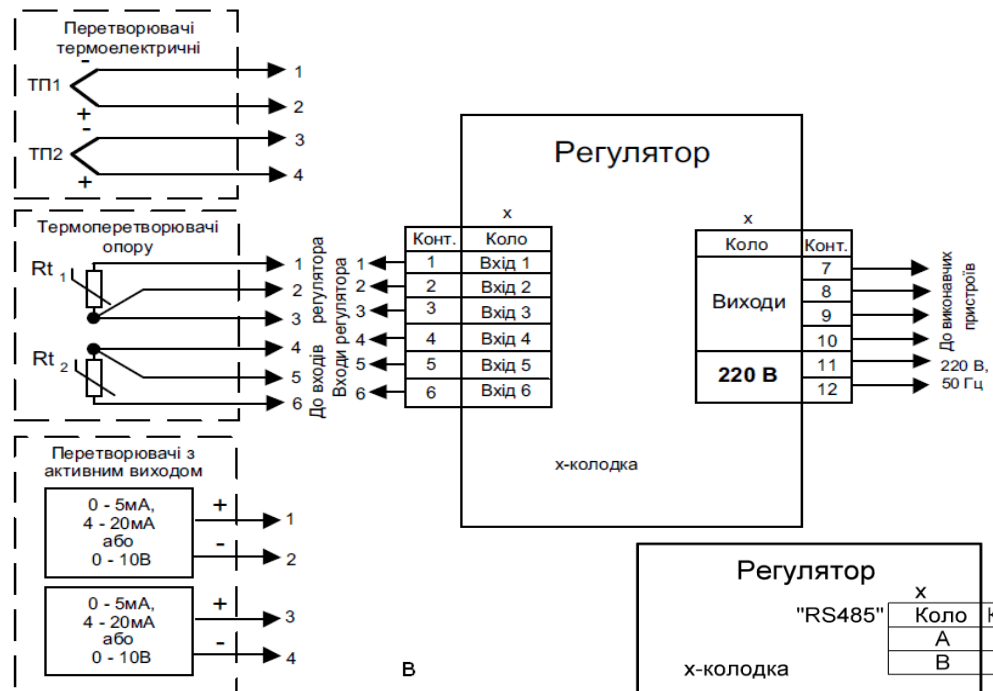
Перетворювачі термоелектричні

ТП1
-
+
1
2

ТП2
-
+
3
4

Термоперетворювачі опору

Rt 1
Rt 2
1
2
3
4
5
6

До входів регулятора

Перетворювачі з активним виходом

0 - 5мА,
4 - 20мА
або
0 - 10В
+
-
1
2

0 - 5мА,
4 - 20мА
або
0 - 10В
+
-
3
4

Регулятор

x

| Конт. | Коло |
|---|---|
| 1 | Вхід 1 |
| 2 | Вхід 2 |
| 3 | Вхід 3 |
| 4 | Вхід 4 |
| 5 | Вхід 5 |
| 6 | Вхід 6 |

Входи регулятора
1
2
3
4
5
6

x

| Коло | Конт. |
|---|---|
| Виходи | 7 |
| | 8 |
| | 9 |
| | 10 |
| 220 В | 11 |
| | 12 |

До виконавчих пристроїв
220 В,
50 Гц

х-колодка

в

Регулятор
x
"RS485"
| Коло | К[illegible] |
|---|---|
| A | |
| B | |

х-колодка